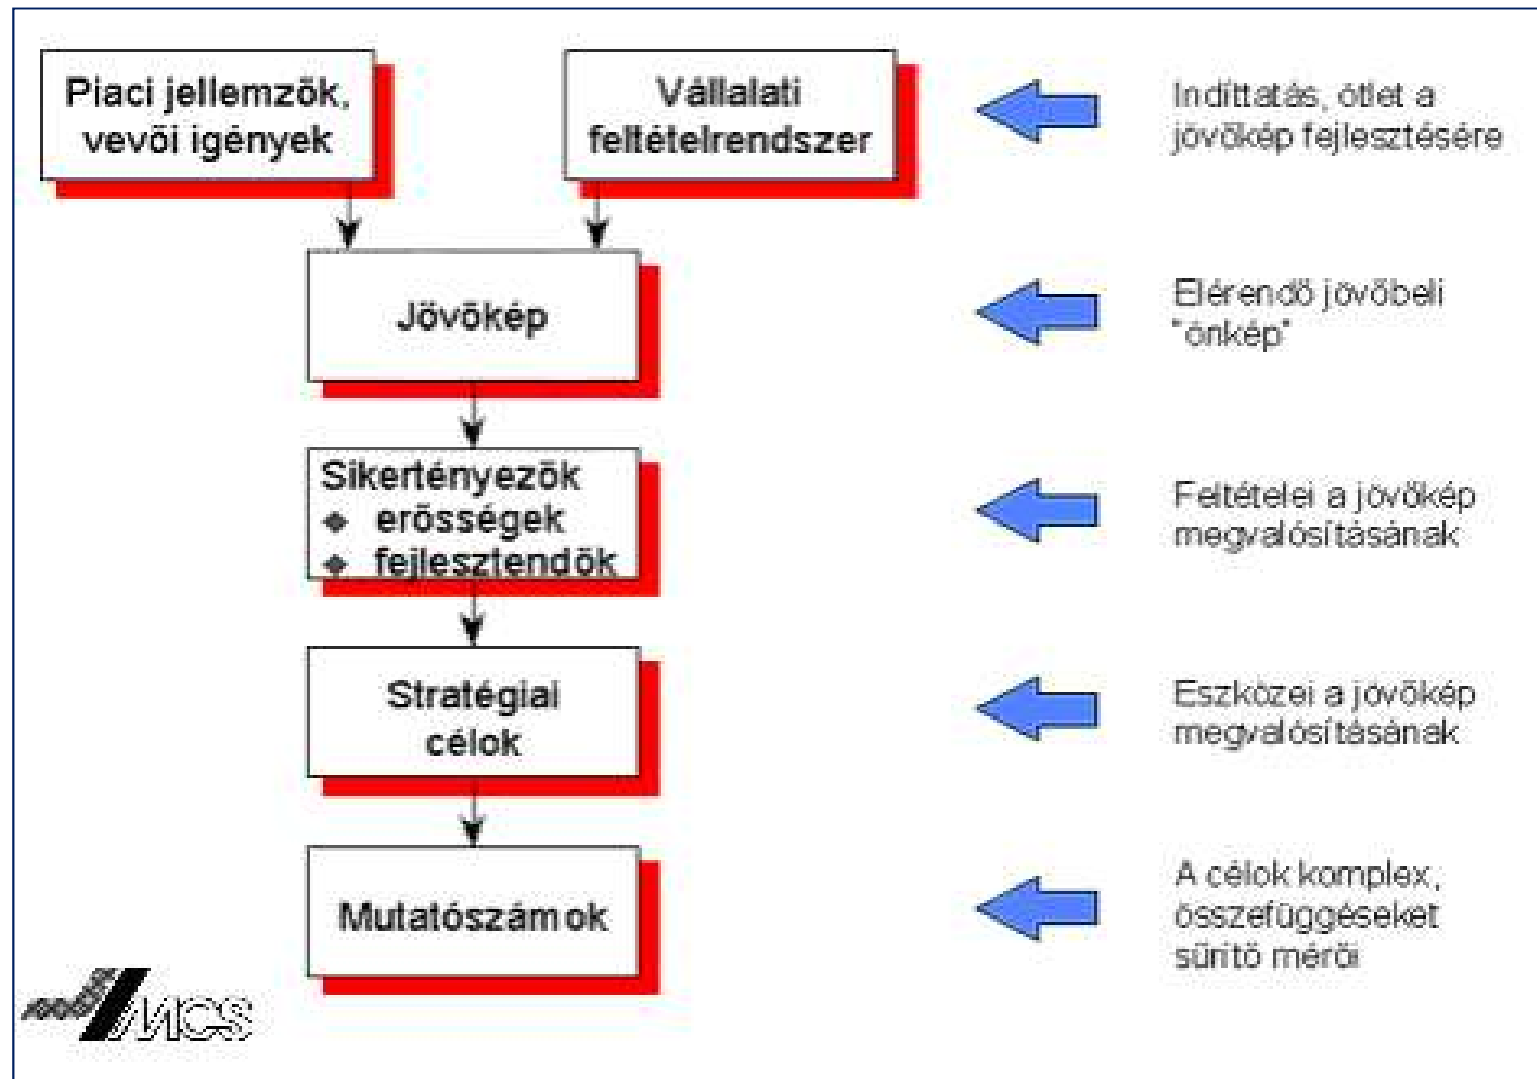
Piaci jellemzők, vevői igények

Vállalati feltételrendszer

Indíttatás, ötlet a jövőkép fejlesztésére

Jövőkép

Elérendő jövőbeli "önkép"

Sikertényezők
◆ erősségek
◆ fejlesztendők

Feltételei a jövőkép megvalósításának

Stratégiai célok

Eszközei a jövőkép megvalósításának

Mutatószámok

A célok komplex, összefüggéseket sűrítő mérői

MCS